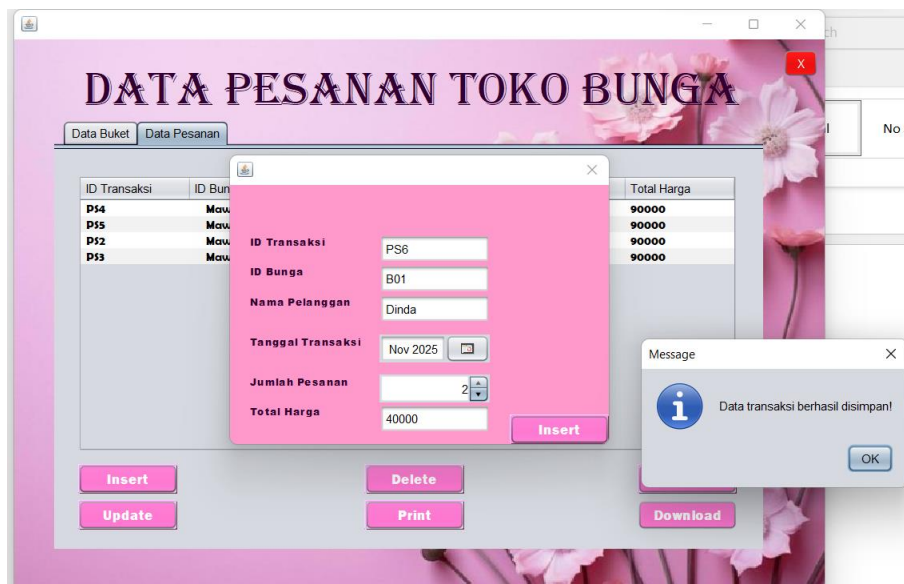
DATA PESANAN TOKO BUNGA

X

Data Buket | Data Pesanan

| ID Transaksi | ID Bun | Total Harga |
|---|---|---|
| PS4 | Maw | 90000 |
| PS5 | Maw | 90000 |
| PS2 | Maw | 90000 |
| PS3 | Maw | 90000 |

ID Transaksi PS6
ID Bunga B01
Nama Pelanggan Dinda
Tanggal Transaksi Nov 2025
Jumlah Pesanan 2
Total Harga 40000
Insert

Insert
Delete
Update
Print
Download

Message
Data transaksi berhasil disimpan!
OK

ch
l
No